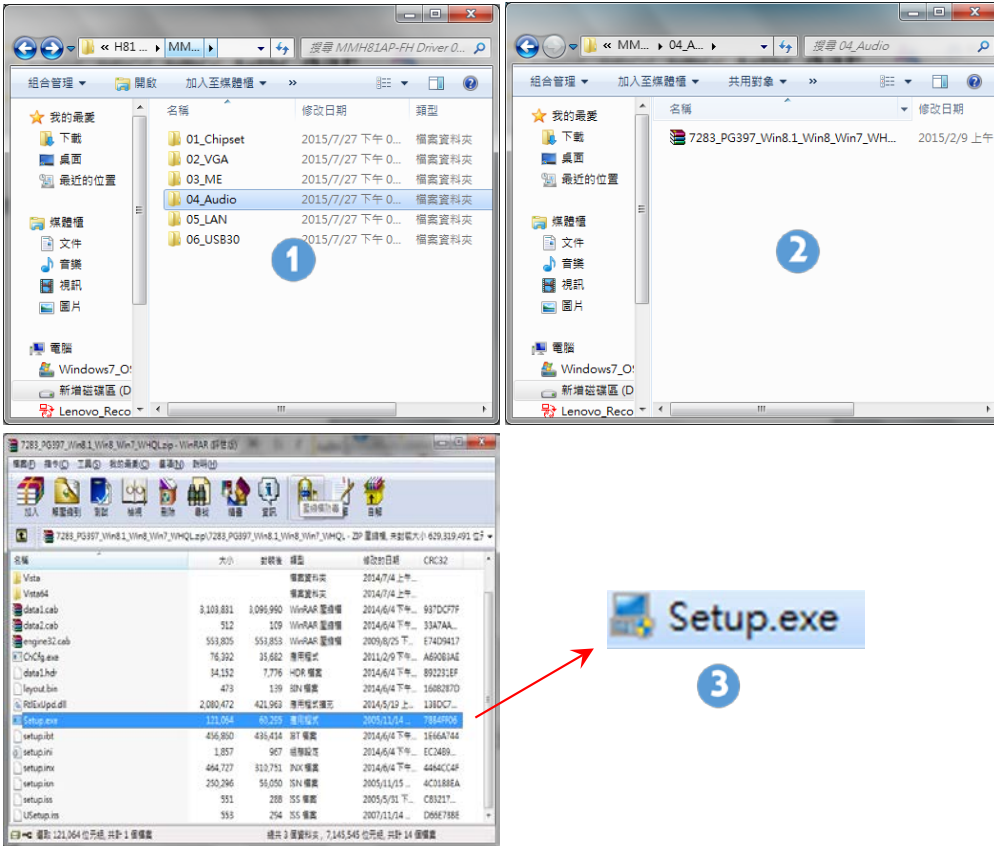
« H81 ... ▸ MM... ▸
搜尋 MMH81AP-FH Driver 0...
組合管理 ▾ 開啟 加入至媒體櫃 ▾ »

我的最愛
下載
桌面
最近的位置
媒體櫃
文件
音樂
視訊
圖片
電腦
Windows7_O
新增磁碟區 (D
Lenovo_Reco

| 名稱 | 修改日期 | 類型 |
|---|---|---|
| 01_Chipset | 2015/7/27 下午 0... | 檔案資料夾 |
| 02_VGA | 2015/7/27 下午 0... | 檔案資料夾 |
| 03_ME | 2015/7/27 下午 0... | 檔案資料夾 |
| 04_Audio | 2015/7/27 下午 0... | 檔案資料夾 |
| 05_LAN | 2015/7/27 下午 0... | 檔案資料夾 |
| 06_USB30 | 2015/7/27 下午 0... | 檔案資料夾 |

1

« MM... ▸ 04_A... ▸
搜尋 04_Audio
組合管理 ▾ 加入至媒體櫃 ▾ 共用對象 ▾ »

我的最愛
下載
桌面
最近的位置
媒體櫃
文件
音樂
視訊
圖片
電腦
Windows7_O
新增磁碟區 (D
Lenovo_Reco

| 名稱 | 修改日期 |
|---|---|
| 7283_PG397_Win8.1_Win8_Win7_WH... | 2015/2/9 上 |

2

7283_PG397_Win8.1_Win8_Win7_WHQL.zip - WinRAR (評估版)
檔案(F) 指令(C) 工具(S) 我的最愛(O) 選項(N) 說明(H)
加入 解壓縮到 測試 檢視 刪除 尋找 精靈 資訊 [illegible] 註解 自解
7283_PG397_Win8.1_Win8_Win7_WHQL.zip\7283_PG397_Win8.1_Win8_Win7_WHQL - ZIP 壓縮檔, 未封裝大小 629,319,491 位元

| 名稱 | 大小 | 封裝後 | 類型 | 修改的日期 | CRC32 |
|---|---|---|---|---|---|
| Vista | | | 檔案資料夾 | 2014/7/4 上午... | |
| Vista64 | | | 檔案資料夾 | 2014/7/4 上午... | |
| data1.cab | 3,103,831 | 3,095,990 | WinRAR 壓縮檔 | 2014/6/4 下午... | 937DCF7F |
| data2.cab | 512 | 109 | WinRAR 壓縮檔 | 2014/6/4 下午... | 33A7AA... |
| engine32.cab | 553,805 | 553,853 | WinRAR 壓縮檔 | 2009/8/25 下... | E74D9417 |
| ChCfg.exe | 76,392 | 35,682 | 應用程式 | 2011/2/9 下午... | A6908... |
| data1.hdr | 34,152 | 7,776 | HDR 檔案 | 2014/6/4 下午... | 892231EF |
| layout.bin | 473 | 139 | BIN 檔案 | 2014/6/4 下午... | 1608287D |
| RtlExUpd.dll | 2,080,472 | 421,963 | 應用程式擴充 | 2014/5/19 上... | 138DC7... |
| Setup.exe | 121,064 | 60,255 | 應用程式 | 2005/11/14 ... | 7884F906 |
| setup.ibt | 456,850 | 436,414 | IBT 檔案 | 2014/6/4 下午... | 1E66A744 |
| setup.ini | 1,857 | 967 | 組態設定 | 2014/6/4 下午... | EC2489... |
| setup.inx | 464,727 | 310,751 | INX 檔案 | 2014/6/4 下午... | 4464CC4F |
| setup.isn | 250,296 | 56,050 | ISN 檔案 | 2005/11/15 ... | 4C0188EA |
| setup.iss | 551 | 288 | ISS 檔案 | 2005/5/31 下... | C83217... |
| USetup.iss | 553 | 254 | ISS 檔案 | 2007/11/14 ... | D66E788E |

選取 121,064 位元組, 共計 1 個檔案
總共 3 個資料夾 和 7,145,545 位元組, 共計 14 個檔案

Setup.exe
3